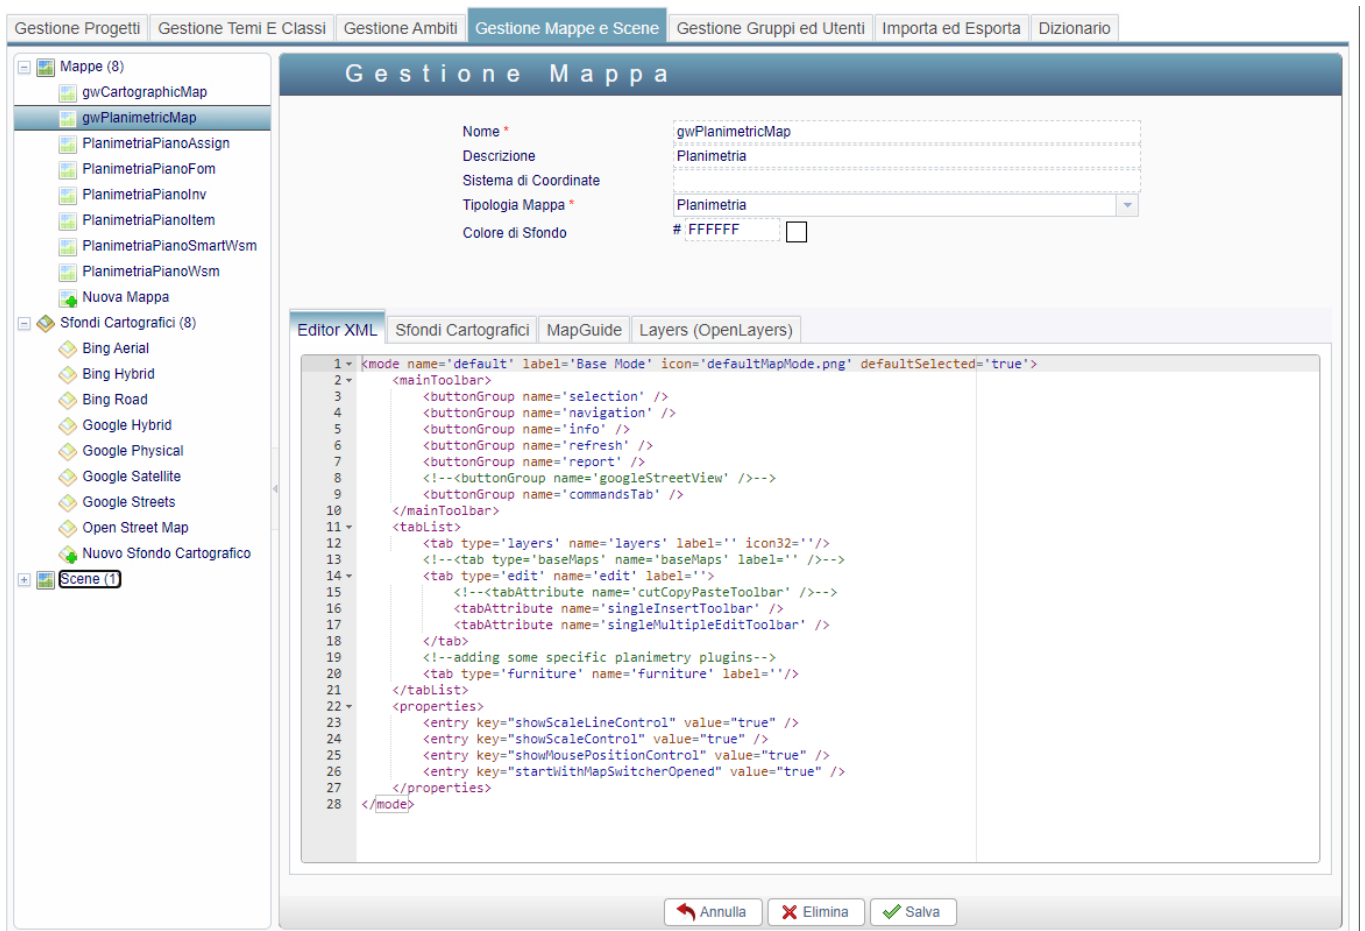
Gestione Progetti | Gestione Temi E Classi | Gestione Ambiti | Gestione Mappe e Scene | Gestione Gruppi ed Utenti | Importa ed Esporta | Dizionario

Mappe (8)
gwCartographicMap
gwPlanimetricMap
PlanimetriaPianoAssign
PlanimetriaPianoFom
PlanimetriaPianoInv
PlanimetriaPianoItem
PlanimetriaPianoSmartWsm
PlanimetriaPianoWsm
Nuova Mappa
Sfondi Cartografici (8)
Bing Aerial
Bing Hybrid
Bing Road
Google Hybrid
Google Physical
Google Satellite
Google Streets
Open Street Map
Nuovo Sfondo Cartografico
Scene (1)

Gestione Mappa

Nome * gwPlanimetricMap
Descrizione Planimetria
Sistema di Coordinate
Tipologia Mappa * Planimetria
Colore di Sfondo # FFFFFF

Editor XML | Sfondi Cartografici | MapGuide | Layers (OpenLayers)

1 <mode name='default' label='Base Mode' icon='defaultMapMode.png' defaultSelected='true'>
2 <mainToolbar>
3 <buttonGroup name='selection' />
4 <buttonGroup name='navigation' />
5 <buttonGroup name='info' />
6 <buttonGroup name='refresh' />
7 <buttonGroup name='report' />
8 <!--<buttonGroup name='googleStreetView' />-->
9 <buttonGroup name='commandsTab' />
10 </mainToolbar>
11 <tabList>
12 <tab type='layers' name='layers' label='' icon32=''/>
13 <!--<tab type='baseMaps' name='baseMaps' label='' />-->
14 <tab type='edit' name='edit' label=''>
15 <!--<tabAttribute name='cutCopyPasteToolbar' />-->
16 <tabAttribute name='singleInsertToolbar' />
17 <tabAttribute name='singleMultipleEditToolbar' />
18 </tab>
19 <!--adding some specific planimetry plugins-->
20 <tab type='furniture' name='furniture' label=''/>
21 </tabList>
22 <properties>
23 <entry key="showScaleLineControl" value="true" />
24 <entry key="showScaleControl" value="true" />
25 <entry key="showMousePositionControl" value="true" />
26 <entry key="startWithMapSwitcherOpened" value="true" />
27 </properties>
28 </mode>

Annulla | Elimina | Salva